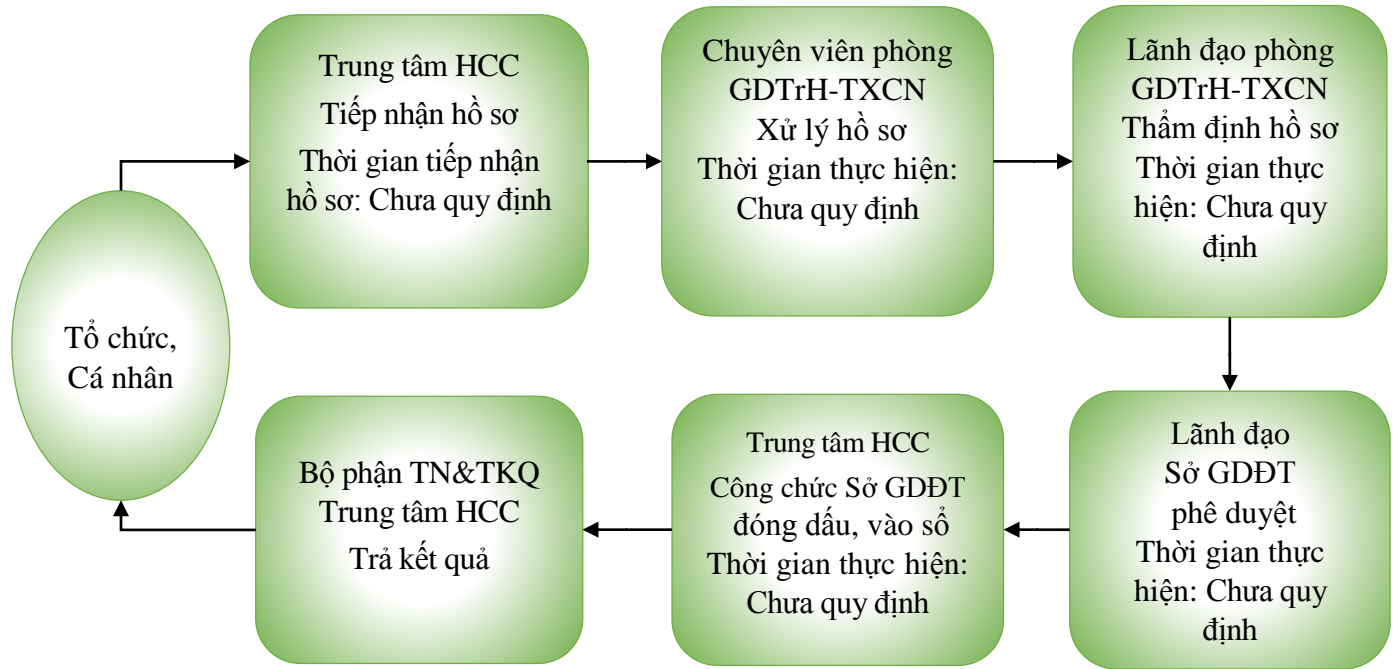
Tổ chức, Cá nhân

Trung tâm HCC
Tiếp nhận hồ sơ
Thời gian tiếp nhận hồ sơ: Chưa quy định

Chuyên viên phòng GDTrH-TXCN
Xử lý hồ sơ
Thời gian thực hiện: Chưa quy định

Lãnh đạo phòng GDTrH-TXCN
Thẩm định hồ sơ
Thời gian thực hiện: Chưa quy định

Lãnh đạo
Sở GDĐT
phê duyệt
Thời gian thực hiện: Chưa quy định

Trung tâm HCC
Công chức Sở GDĐT đóng dấu, vào sổ
Thời gian thực hiện: Chưa quy định

Bộ phận TN&TKQ
Trung tâm HCC
Trả kết quả